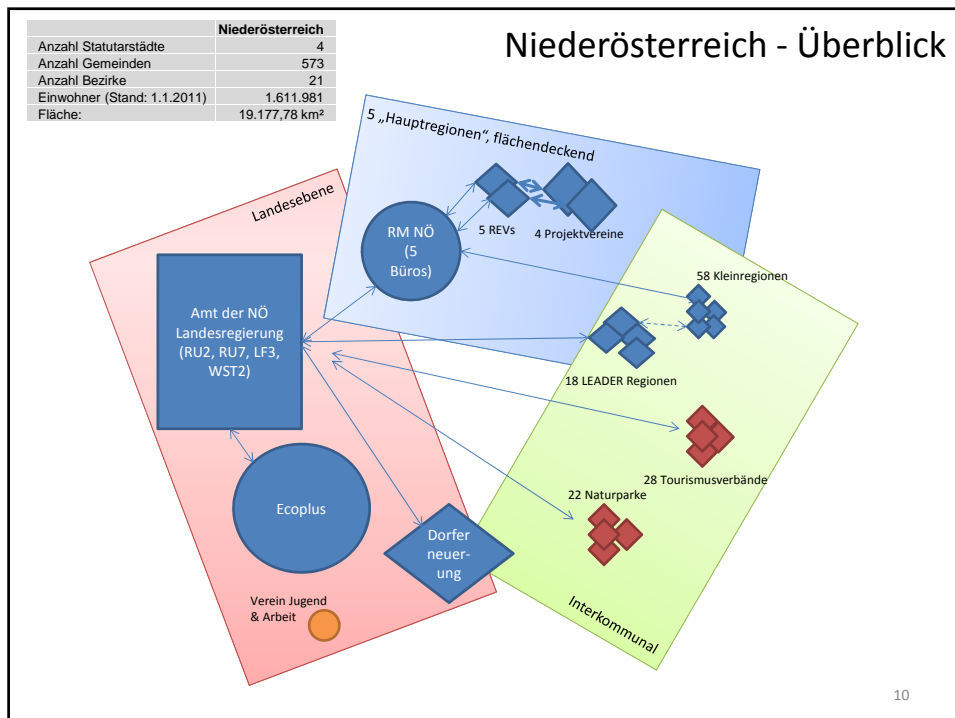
| | Niederösterreich |
|---|---|
| Anzahl Statutarstädte | 4 |
| Anzahl Gemeinden | 573 |
| Anzahl Bezirke | 21 |
| Einwohner (Stand: 1.1.2011) | 1.611.981 |
| Fläche: | 19.177,78 km² |

Niederösterreich - Überblick

5 „Hauptregionen", flächendeckend

Landesebene

RM NÖ (5 Büros)

5 REVs

4 Projektvereine

58 Kleinregionen

Amt der NÖ Landesregierung (RU2, RU7, LF3, WST2)

18 LEADER Regionen

28 Tourismusverbände

22 Naturparke

Ecoplus

Dorfer neuer-ung

Verein Jugend & Arbeit

Interkommunal

10